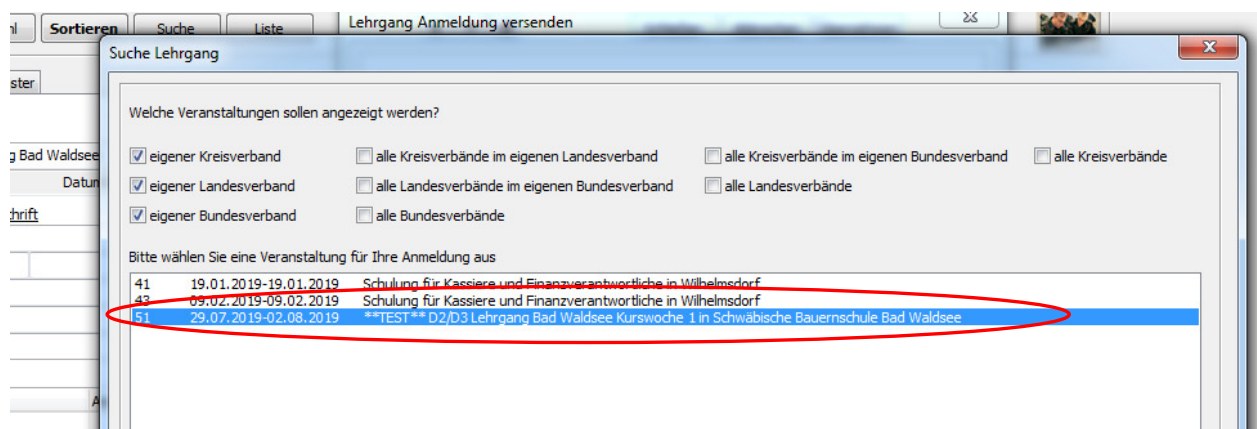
nl Sortieren Suche Liste

Lehrgang Anmeldung versenden

ster

g Bad Waldsee

Datum

chrift

A

Suche Lehrgang

Welche Veranstaltungen sollen angezeigt werden?

eigener Kreisverband
alle Kreisverbände im eigenen Landesverband
alle Kreisverbände im eigenen Bundesverband
alle Kreisverbände
eigener Landesverband
alle Landesverbände im eigenen Bundesverband
alle Landesverbände
eigener Bundesverband
alle Bundesverbände

Bitte wählen Sie eine Veranstaltung für Ihre Anmeldung aus

41 19.01.2019-19.01.2019 Schulung für Kassiere und Finanzverantwortliche in Wilhelmsdorf
43 09.02.2019-09.02.2019 Schulung für Kassiere und Finanzverantwortliche in Wilhelmsdorf
51 29.07.2019-02.08.2019 **TEST** D2/D3 Lehrgang Bad Waldsee Kurswoche 1 in Schwäbische Bauernschule Bad Waldsee